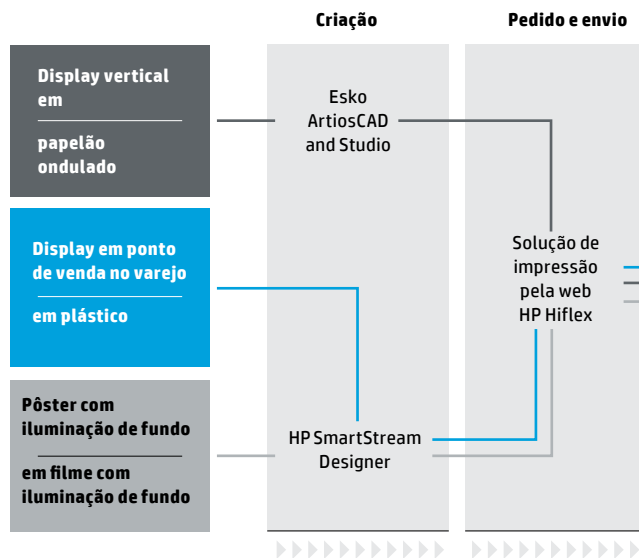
Criação

Pedido e envio

Display vertical em

papelão ondulado

Display em ponto de venda no varejo

em plástico

Pôster com iluminação de fundo

em filme com iluminação de fundo

Esko ArtiosCAD and Studio

HP SmartStream Designer

Solução de impressão pela web HP Hiflex